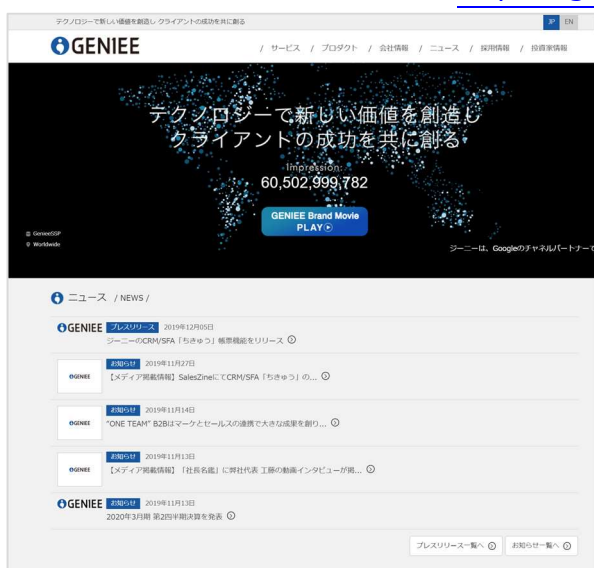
テクノロジーで新しい価値を創造し クライアントの成功を共に創る

JP EN

GENIEE

/ サービス / プロダクト / 会社情報 / ニュース / 採用情報 / 投資家情報

テクノロジーで新しい価値を創造し
クライアントの成功を共に創る

Impression
60,502,999,782

GENIEE Brand Movie
PLAY

GenieeSSP
Worldwide

ジーニーは、Googleのチャネルパートナーで

ニュース / NEWS /

GENIEE プレスリリース 2019年12月05日
ジーニーのCRM/SFA「ちきゅう」帳票機能をリリース

GENIEE お知らせ 2019年11月27日
【メディア掲載情報】SalesZineにてCRM/SFA「ちきゅう」の...

GENIEE お知らせ 2019年11月14日
"ONE TEAM" B2Bはマーケとセールスの連携で大きな成果を創り...

GENIEE お知らせ 2019年11月13日
【メディア掲載情報】「社長名鑑」に弊社代表 工藤の動画インタビューが掲...

GENIEE お知らせ 2019年11月13日
2020年3月期 第2四半期決算を発表

プレスリリース一覧へ
お知らせ一覧へ